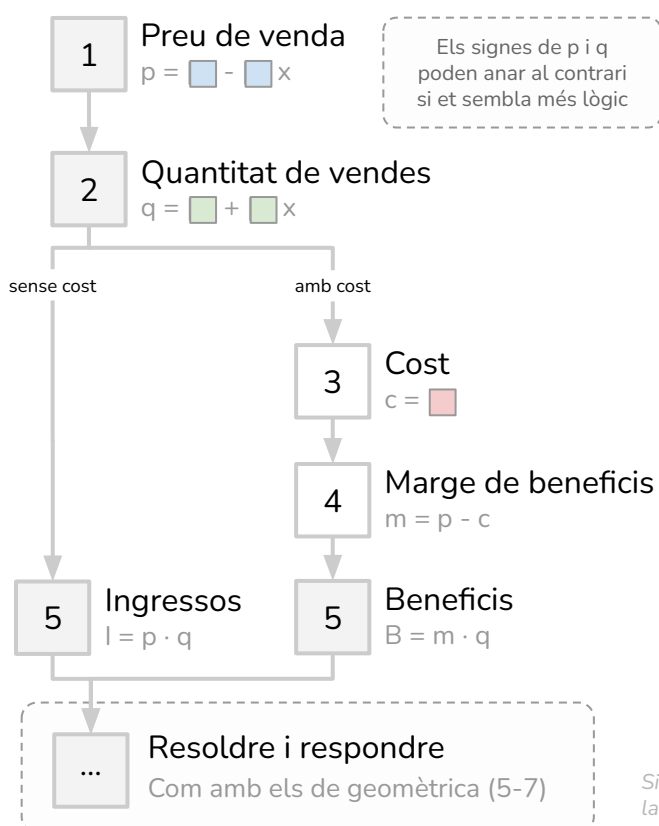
1 Preu de venda
p = [ ] - [ ] x

Els signes de p i q poden anar al contrari si et sembla més lògic

2 Quantitat de vendes
q = [ ] + [ ] x

sense cost

amb cost

3 Cost
c = [ ]

4 Marge de beneficis
m = p - c

5 Ingressos
I = p · q

5 Beneficis
B = m · q

... Resoldre i respondre
Com amb els de geomètrica (5-7)

Si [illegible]
la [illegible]